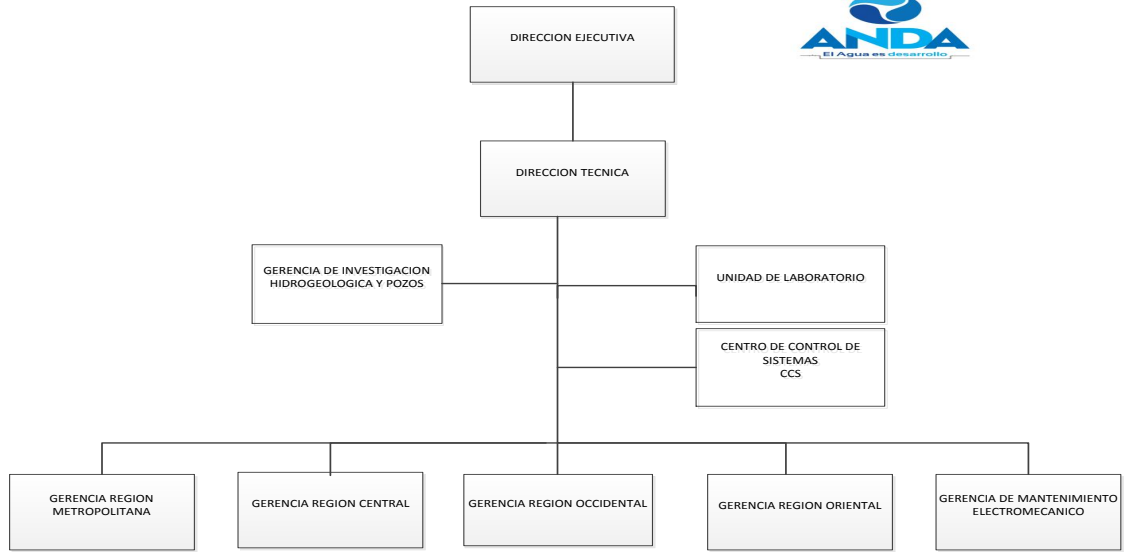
ANDA
El Agua es desarrollo

DIRECCION EJECUTIVA

DIRECCION TECNICA

GERENCIA DE INVESTIGACION HIDROGEOLOGICA Y POZOS

UNIDAD DE LABORATORIO

CENTRO DE CONTROL DE SISTEMAS CCS

GERENCIA REGION METROPOLITANA

GERENCIA REGION CENTRAL

GERENCIA REGION OCCIDENTAL

GERENCIA REGION ORIENTAL

GERENCIA DE MANTENIMIENTO ELECTROMECANICO